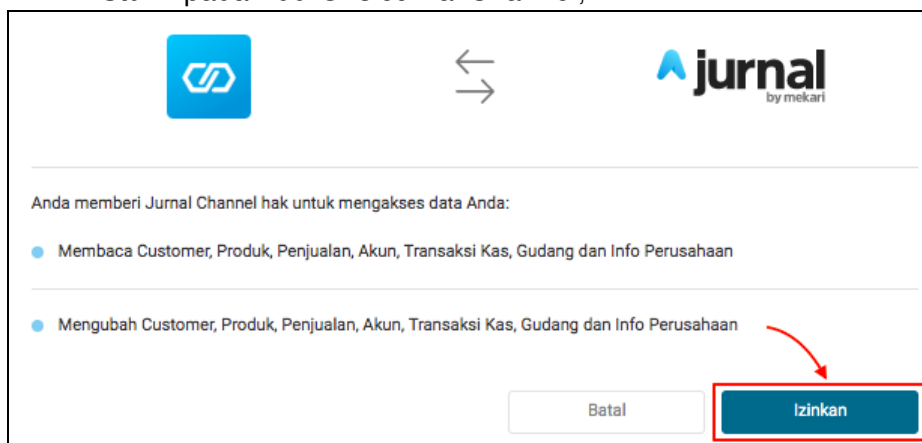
jurnal
by mekari

Anda memberi Jurnal Channel hak untuk mengakses data Anda:

Membaca Customer, Produk, Penjualan, Akun, Transaksi Kas, Gudang dan Info Perusahaan

Mengubah Customer, Produk, Penjualan, Akun, Transaksi Kas, Gudang dan Info Perusahaan

Batal

Izinkan